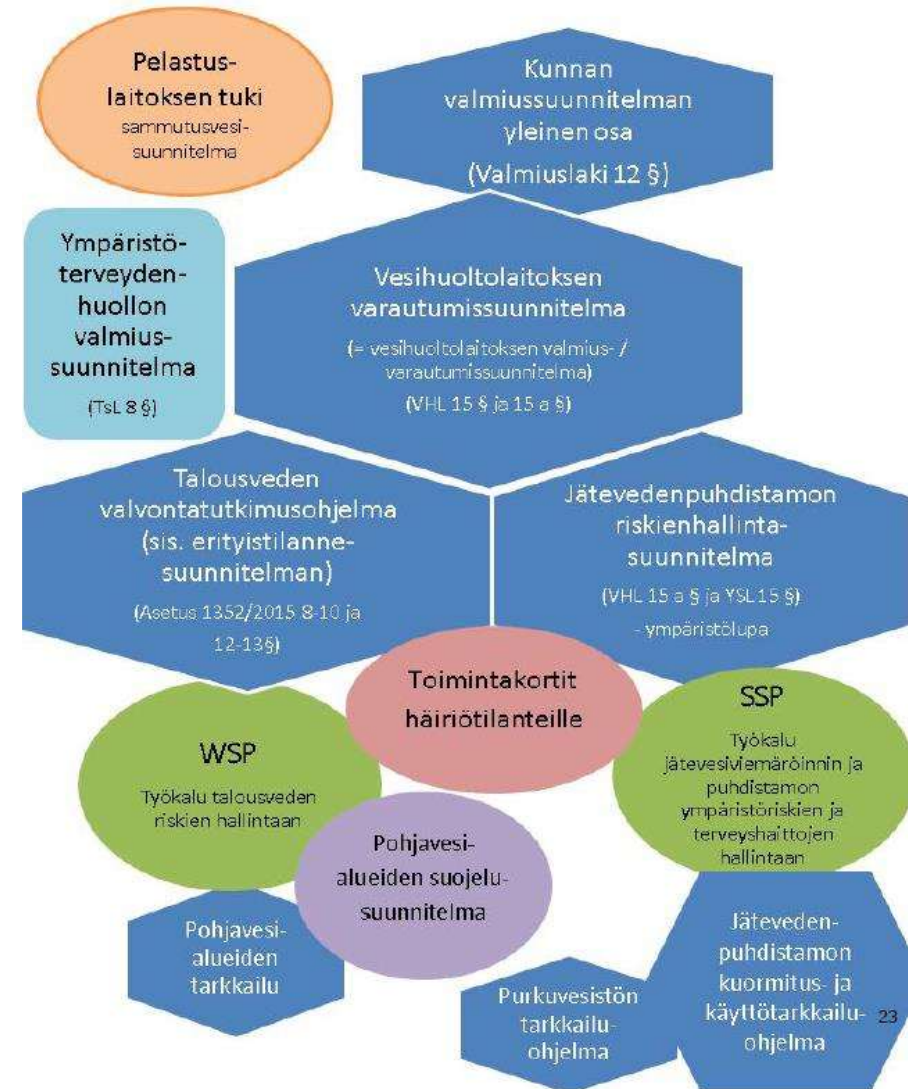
Pelastuslaitoksen tuki
sammutusvesisuunnitelma

Kunnan valmiussuunnitelman yleinen osa
(Valmiuslaki 12 §)

Ympäristöterveydenhuollon valmiussuunnitelma
(TsL 8 §)

Vesihuoltolaitoksen varautumissuunnitelma
(= vesihuoltolaitoksen valmius- / varautumissuunnitelma)
(VHL 15 § ja 15 a §)

Talousveden valvontatutkimusohjelma (sis. erityistilannesuunnitelman)
(Asetus 1352/2015 8-10 ja 12-13§)

Jätevedenpuhdistamon riskienhallintasuunnitelma
(VHL 15 a § ja YSL 15 §)
- ympäristölupa

Toimintakortit häiriötilanteille

WSP
Työkalu talousveden riskien hallintaan

SSP
Työkalu jätevesiviemäröinnin ja puhdistamon ympäristöriskien ja terveyshaittojen hallintaan

Pohjavesialueiden suojelusuunnitelma

Pohjavesialueiden tarkkailu

Purkuvesistön tarkkailuohjelma

Jätevedenpuhdistamon kuormitus- ja käyttötarkkailuohjelma

23